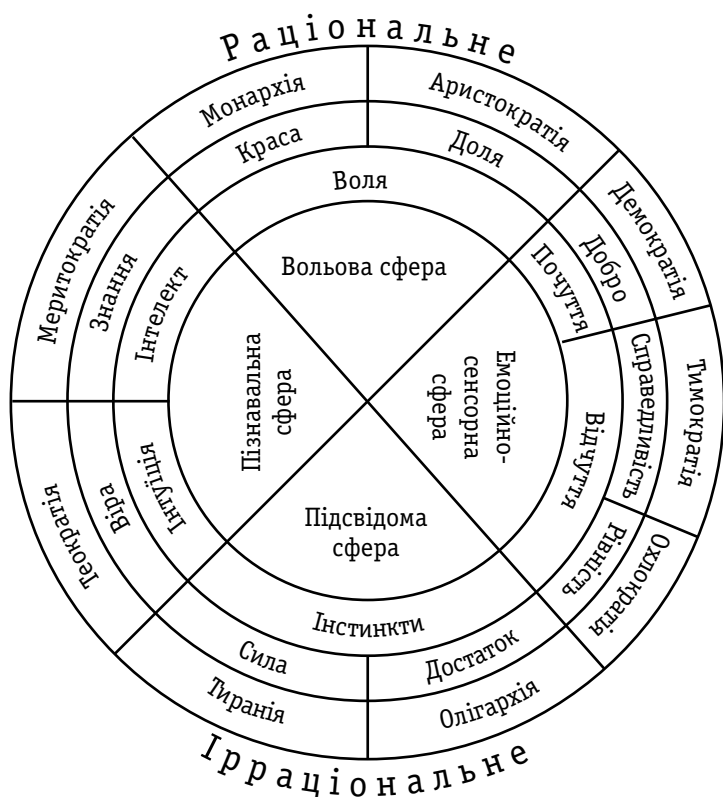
Раціональне

Монархія
Аристократія
Краса
Доля
Воля
Демократія
Добро
Почуття
Меритократія
Знання
Інтелект
Вольова сфера
Пізнавальна сфера
Емоційно-сенсорна сфера
Справедливість
Тимократія
Відчуття
Теократія
Віра
Інтуїція
Підсвідома сфера
Рівність
Охлократія
Інстинкти
Сила
Достаток
Тиранія
Олігархія

Ірраціональне